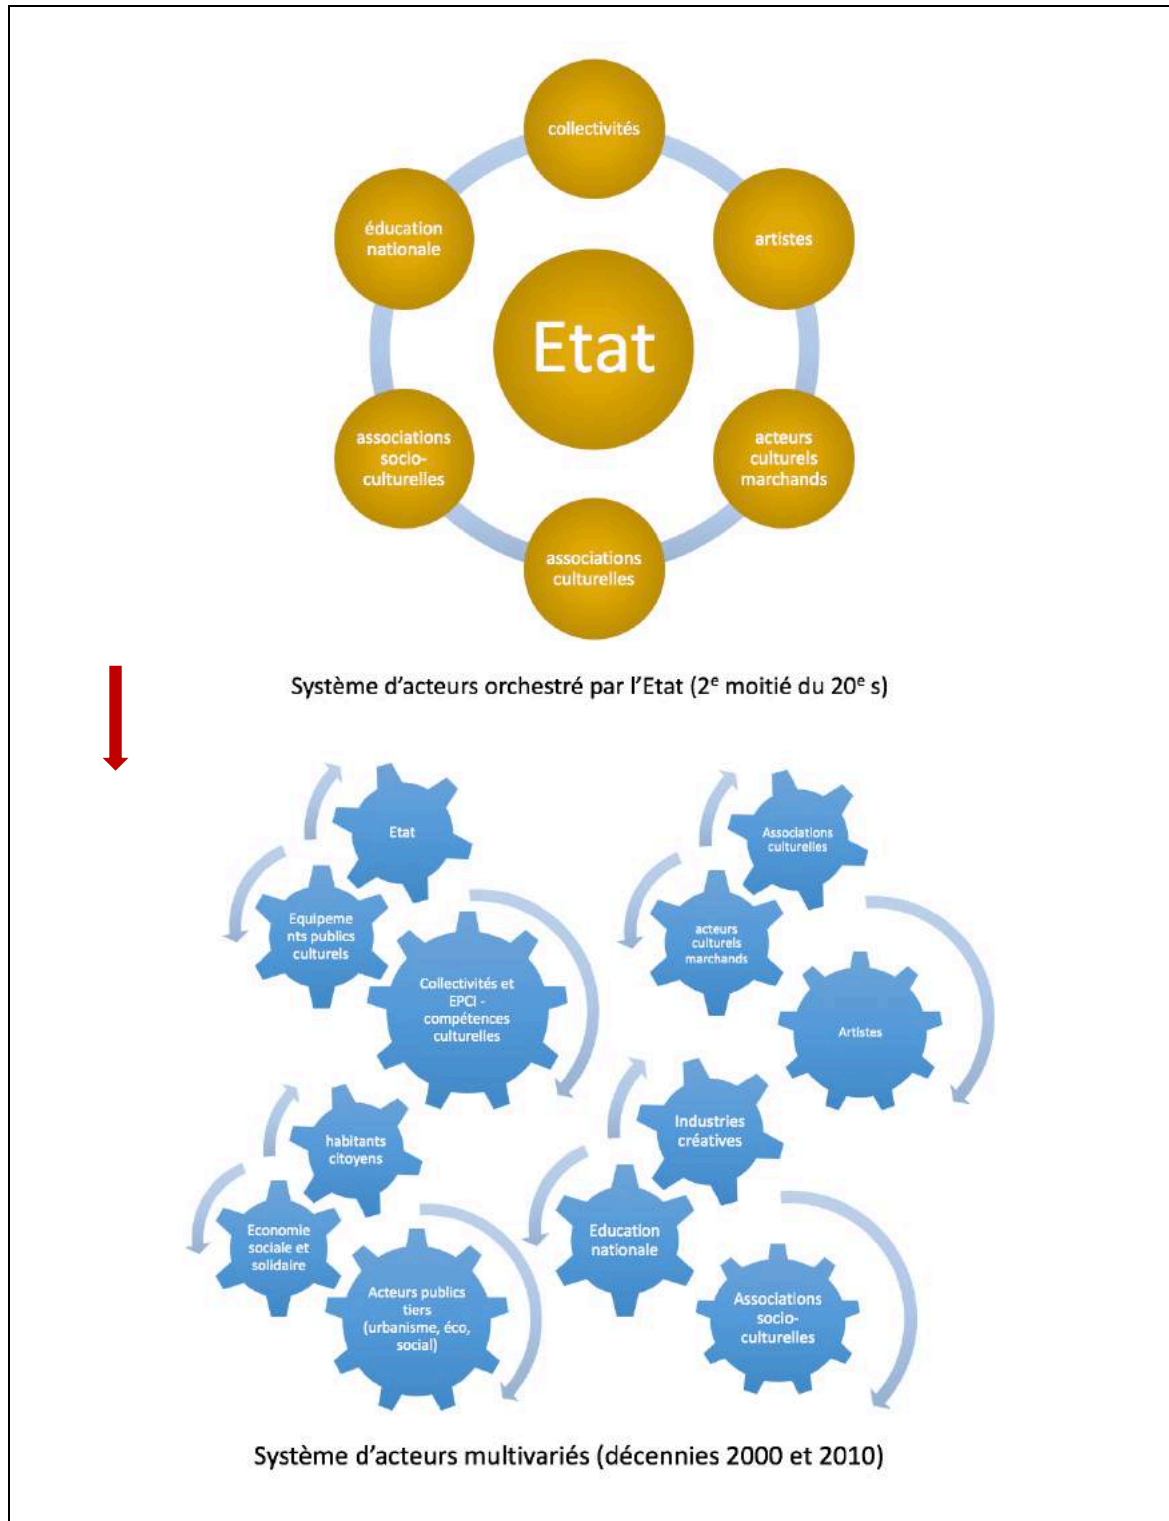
collectivités

éducation nationale

artistes

Etat

associations socio-culturelles

acteurs culturels marchands

associations culturelles

Système d'acteurs orchestré par l'Etat (2$^{e}$ moitié du 20$^{e}$ s)

Etat

Equipements publics culturels

Collectivités et EPCI - compétences culturelles

Associations culturelles

acteurs culturels marchands

Artistes

habitants citoyens

Economie sociale et solidaire

Acteurs publics tiers (urbanisme, éco, social)

Industries créatives

Education nationale

Associations socio-culturelles

Système d'acteurs multivariés (décennies 2000 et 2010)